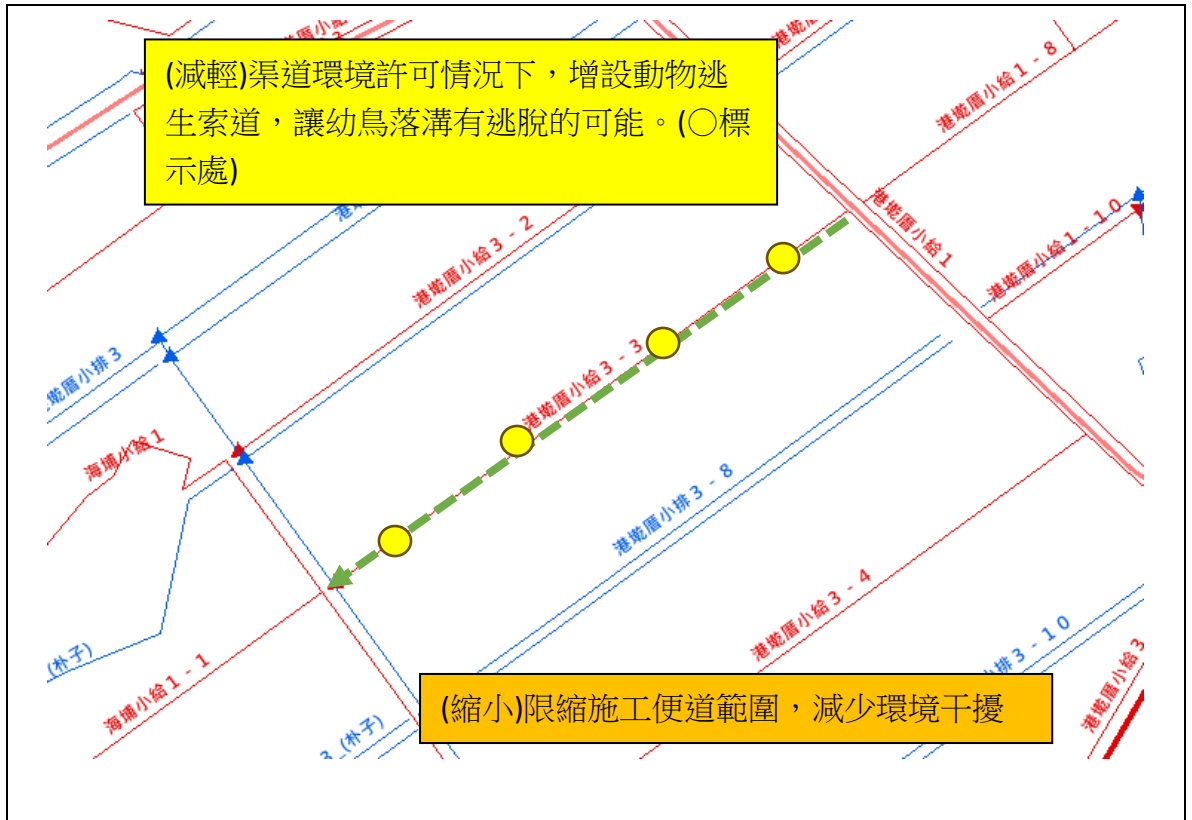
(減輕)渠道環境許可情況下，增設動物逃生索道，讓幼鳥落溝有逃脫的可能。(○標示處)

港墘厝小給1-8
港墘厝小給1
港墘厝小給1-10
港墘厝小給3-2
港墘厝小排3
港墘厝小給3-3
海埔小給1
港墘厝小排3-8
港墘厝小給3-4
(朴子)
海埔小給1-1
排3-10
港墘厝小給3
3_(朴子)

(縮小)限縮施工便道範圍，減少環境干擾